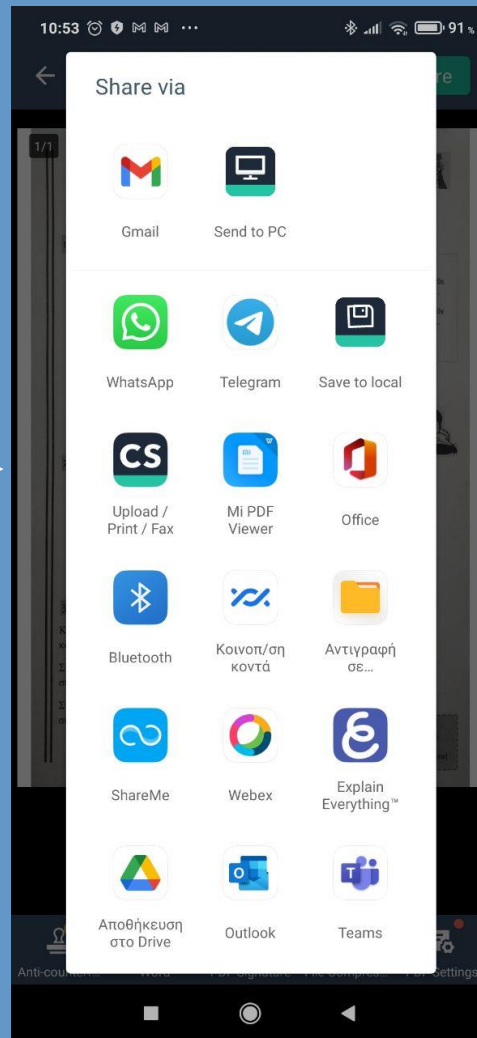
10:53 ⏰ ⊕ M M ··· 91%

1/1

Share via

Gmail

Send to PC

WhatsApp

Telegram

Save to local

CS

Upload / Print / Fax

Mi PDF Viewer

Office

Bluetooth

Κοινοπ/ση κοντά

Αντιγραφή σε...

ShareMe

Webex

Explain Everything™

Αποθήκευση στο Drive

Outlook

Teams

Anti-counterf... Word PDF Signature File Compress... PDF Settings